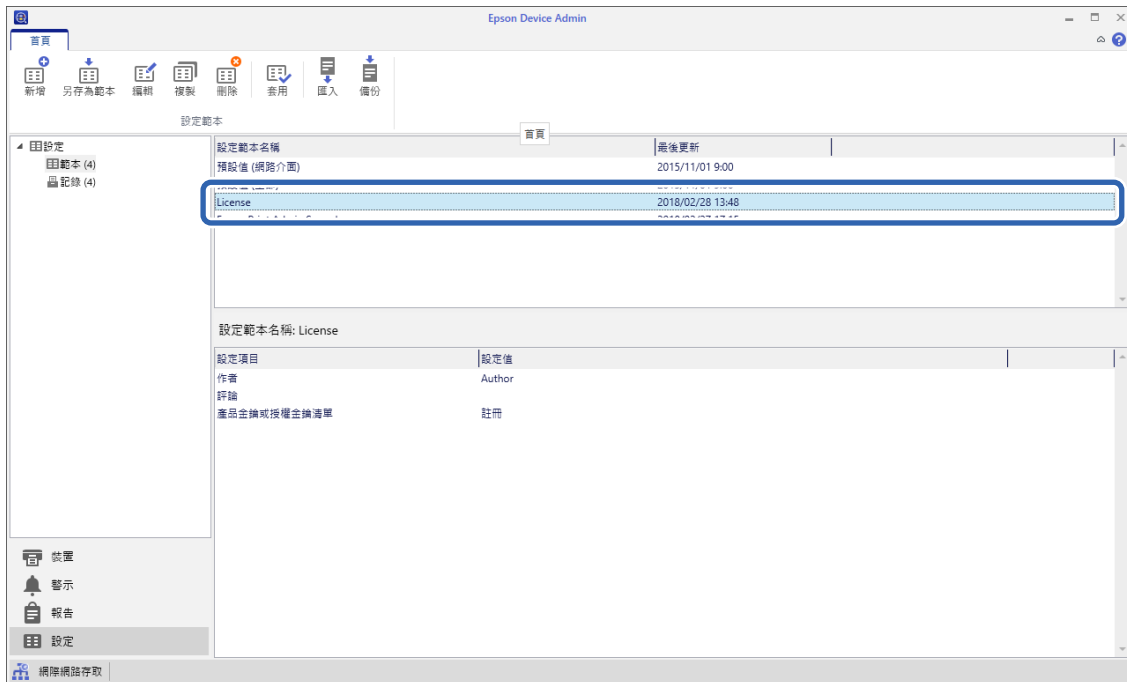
Epson Device Admin

首頁

新增 另存為範本 編輯 複製 刪除 套用 匯入 備份

設定範本

首頁

設定
範本 (4)
記錄 (4)

| 設定範本名稱 | 最後更新 |
|---|---|
| 預設值 (網路介面) | 2015/11/01 9:00 |
| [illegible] | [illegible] |
| License | 2018/02/28 13:48 |
| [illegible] | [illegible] |

設定範本名稱: License

| 設定項目 | 設定值 |
|---|---|
| 作者 | Author |
| 評論 | |
| 產品金鑰或授權金鑰清單 | 註冊 |

裝置
警示
報告
設定

網際網路存取